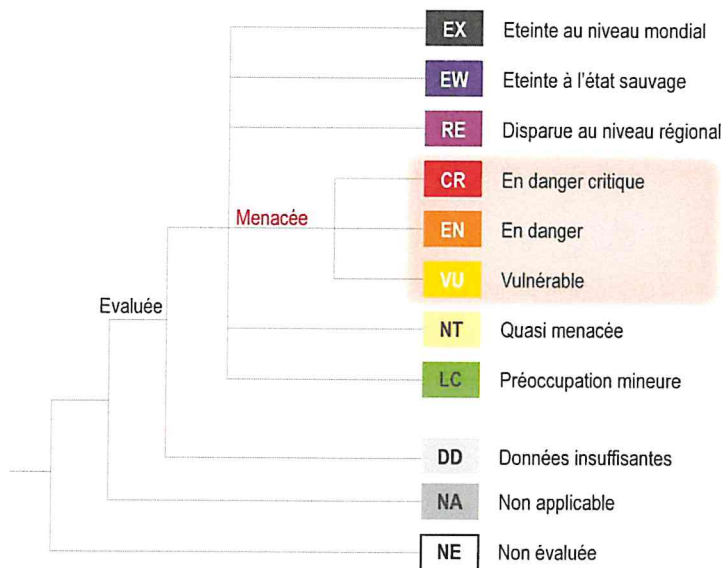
Evaluée

Menacée

EX Eteinte au niveau mondial

EW Eteinte à l'état sauvage

RE Disparue au niveau régional

CR En danger critique

EN En danger

VU Vulnérable

NT Quasi menacée

LC Préoccupation mineure

DD Données insuffisantes

NA Non applicable

NE Non évaluée